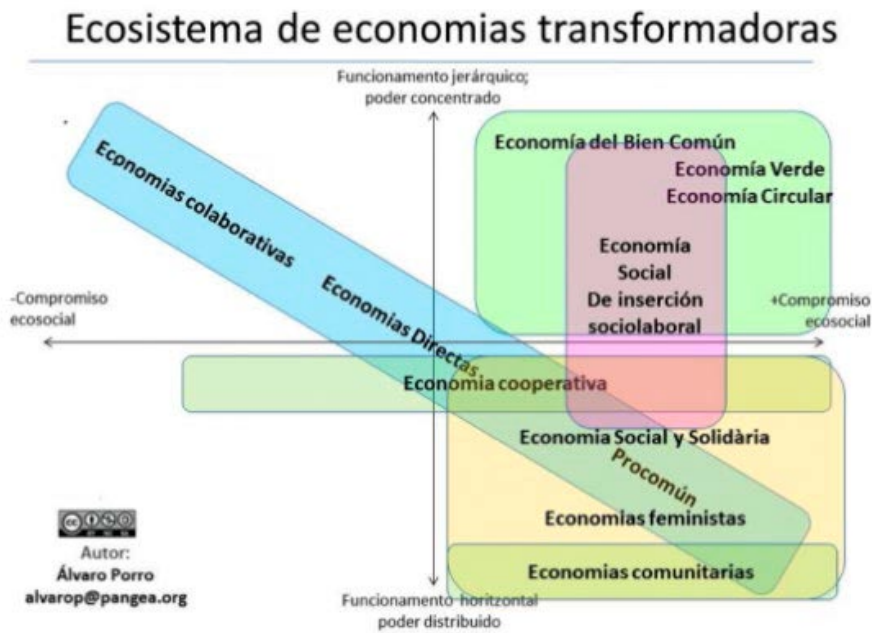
Ecosistema de economias transformadoras

Funcionamento jerárquico; poder concentrado

Economía del Bien Común
Economía Verde
Economía Circular

Economias colaborativas

Economía Social De inserción sociolaboral

-Compromiso ecosocial

+Compromiso ecosocial

Economias Directas

Economia cooperativa

Economia Social y Solidària

Procomún

Economias feministas

Economias comunitarias

Autor:
Álvaro Porro
alvarop@pangea.org

Funcionamento horitzontal poder distribuido